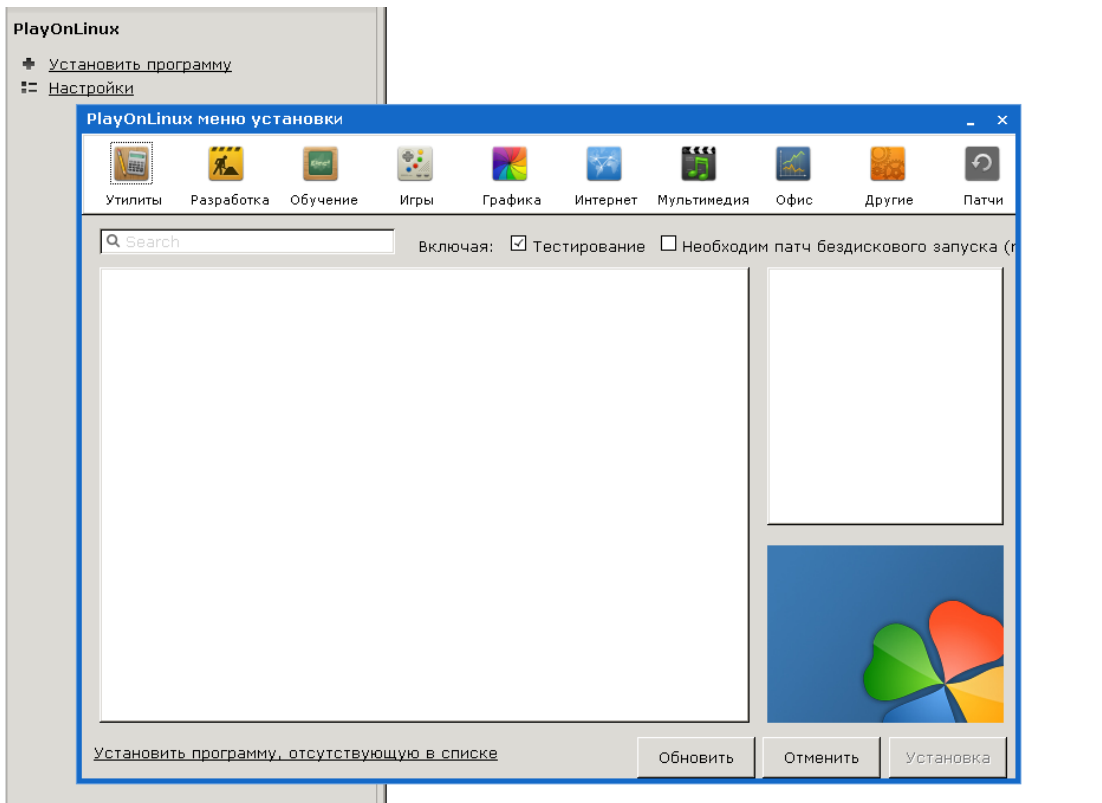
PlayOnLinux

Установить программу

Настройки

PlayOnLinux меню установки

Утилиты
Разработка
Обучение
Игры
Графика
Интернет
Мультимедия
Офис
Другие
Патчи

Search

Включая: ☑ Тестирование ☐ Необходим патч бездискового запуска ([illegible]

Установить программу, отсутствующую в списке

Обновить
Отменить
Установка